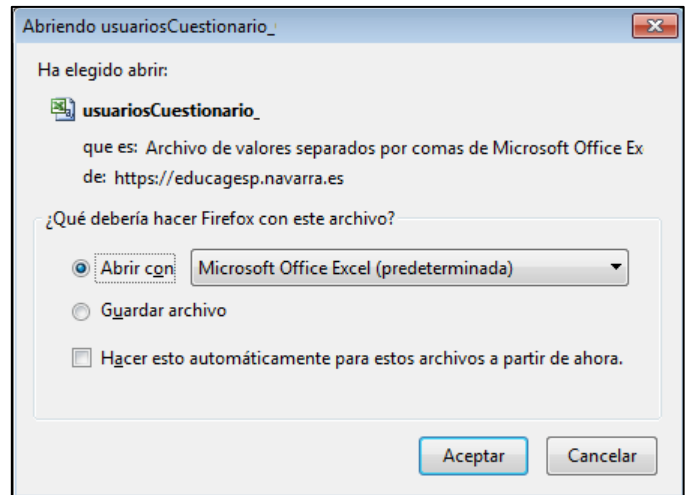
Abriendo usuariosCuestionario_

Ha elegido abrir:

usuariosCuestionario_

que es: Archivo de valores separados por comas de Microsoft Office Ex

de: https://educagesp.navarra.es

¿Qué debería hacer Firefox con este archivo?

Abrir con Microsoft Office Excel (predeterminada)

Guardar archivo

Hacer esto automáticamente para estos archivos a partir de ahora.

Aceptar Cancelar